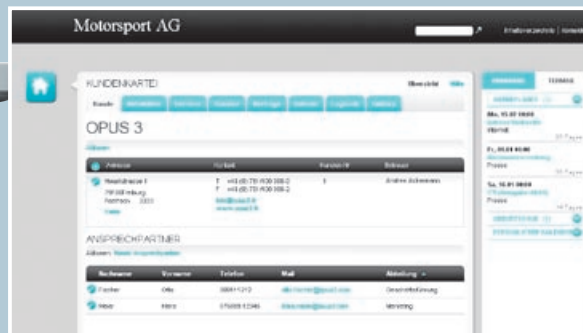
Motorsport AG

KUNDENKARTEI

Übersicht

Kunde

OPUS 3

| Adresse | Kontakt | Kunden-Nr. | Betreuer |
|---|---|---|---|
| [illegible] 79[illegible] Freiburg | T +49 (0) 761 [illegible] F +49 (0) 761 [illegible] | 1 | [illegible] |

ANSPRECHPARTNER

| Nachname | Vorname | Telefon | Mail | Abteilung |
|---|---|---|---|---|
| Fischer | Otto | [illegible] | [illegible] | Geschäftsführung |
| Meier | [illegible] | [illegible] | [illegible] | Marketing |

TERMINE

Mo, 15.02.2010

Fr, 05.03.2010

Sa, 10.01.2010